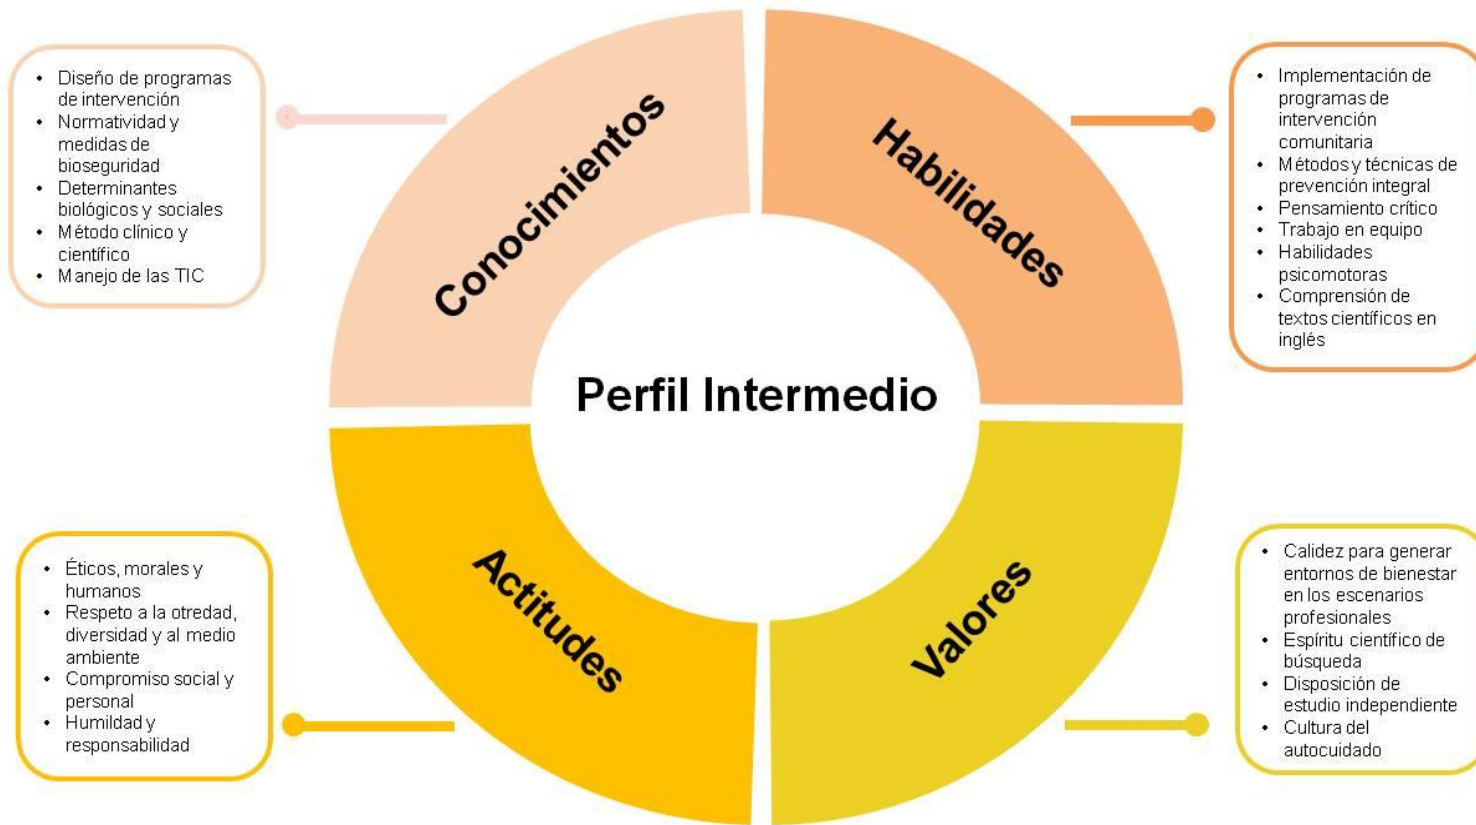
- Diseño de programas de intervención
- Normatividad y medidas de bioseguridad
- Determinantes biológicos y sociales
- Método clínico y científico
- Manejo de las TIC

Conocimientos

Habilidades

- Implementación de programas de intervención comunitaria
- Métodos y técnicas de prevención integral
- Pensamiento crítico
- Trabajo en equipo
- Habilidades psicomotoras
- Comprensión de textos científicos en inglés

Perfil Intermedio

- Éticos, morales y humanos
- Respeto a la otredad, diversidad y al medio ambiente
- Compromiso social y personal
- Humildad y responsabilidad

Actitudes

Valores

- Calidez para generar entornos de bienestar en los escenarios profesionales
- Espíritu científico de búsqueda
- Disposición de estudio independiente
- Cultura del autocuidado